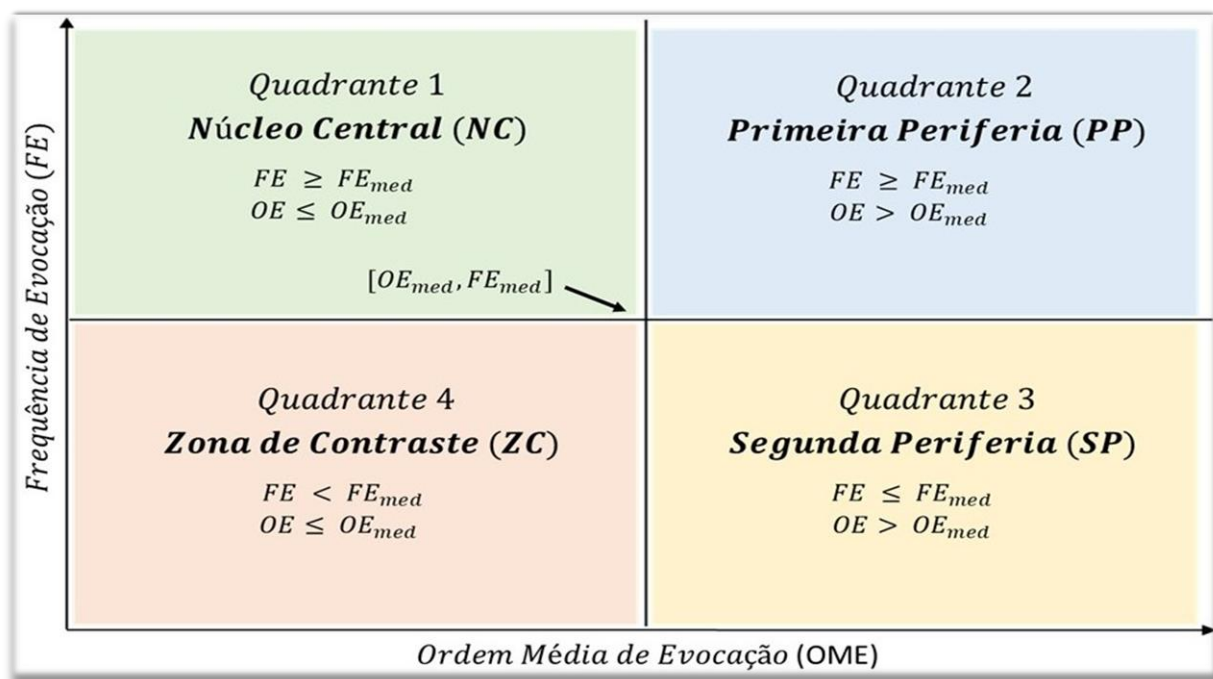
Frequência de Evocação (FE)

Quadrante 1
Núcleo Central (NC)
$FE \geq FE_{med}$
$OE \leq OE_{med}$

$[OE_{med}, FE_{med}]$

Quadrante 2
Primeira Periferia (PP)
$FE \geq FE_{med}$
$OE > OE_{med}$

Quadrante 4
Zona de Contraste (ZC)
$FE < FE_{med}$
$OE \leq OE_{med}$

Quadrante 3
Segunda Periferia (SP)
$FE \leq FE_{med}$
$OE > OE_{med}$

Ordem Média de Evocação (OME)